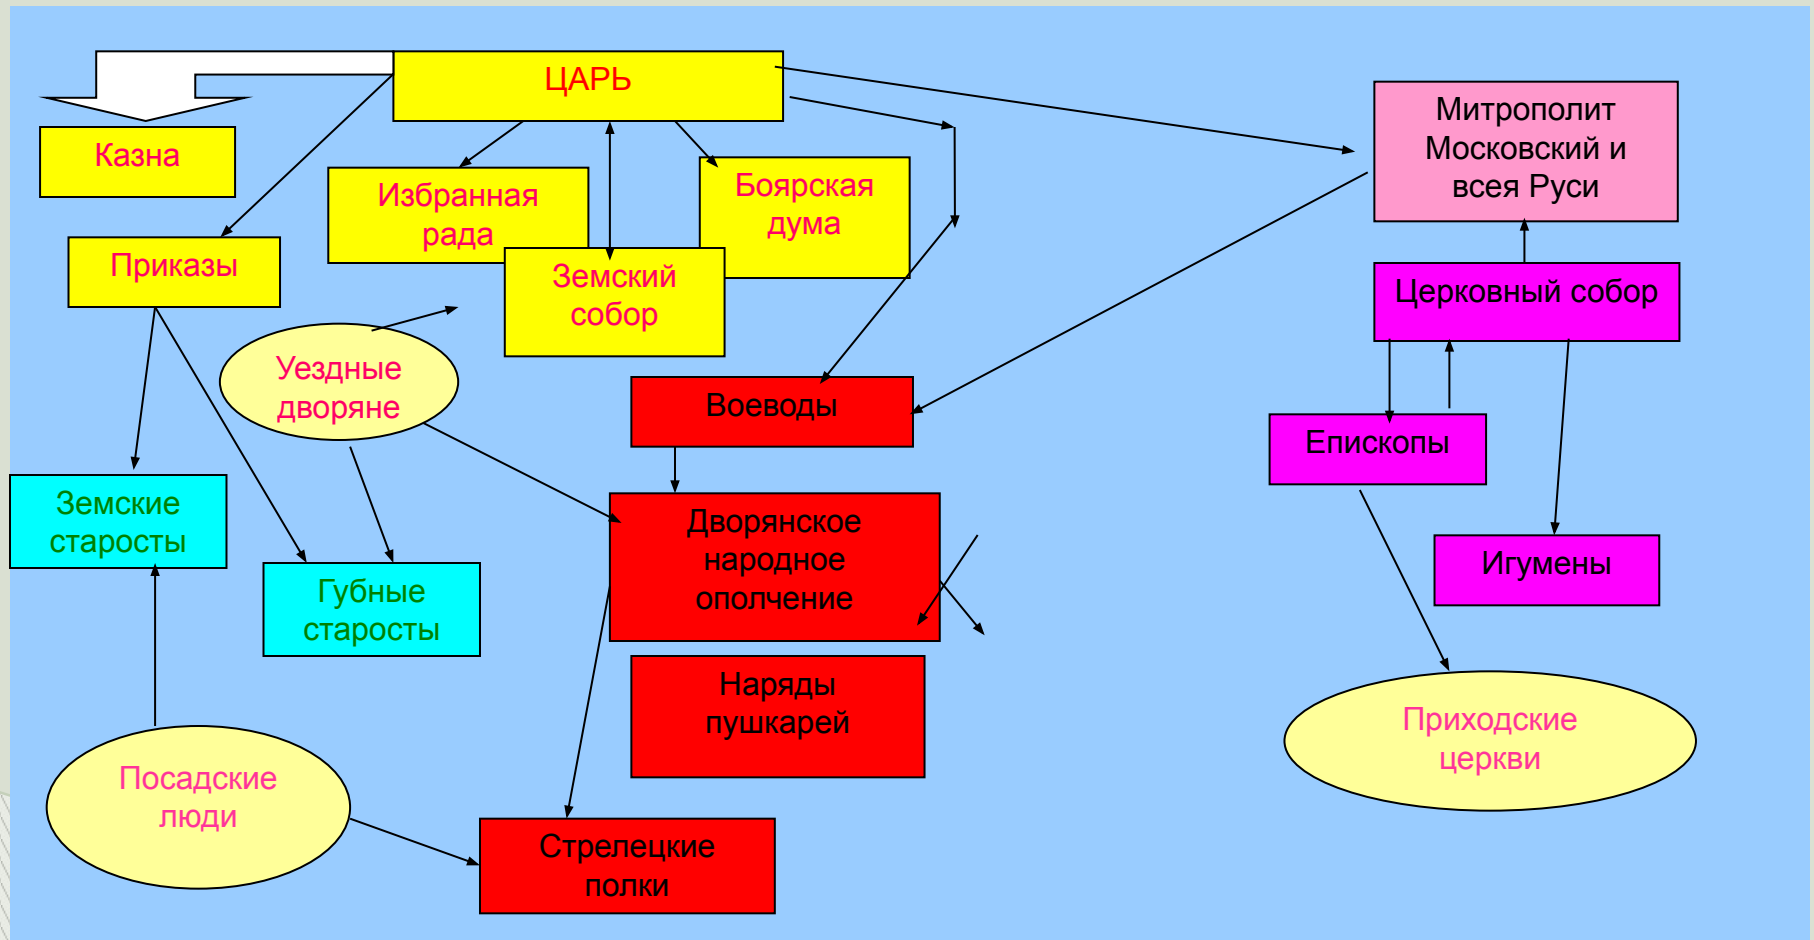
ЦАРЬ

Казна

Избранная рада

Боярская дума

Митрополит Московский и всея Руси

Приказы

Земский собор

Церковный собор

Уездные дворяне

Воеводы

Епископы

Земские старосты

Губные старосты

Дворянское народное ополчение

Игумены

Наряды пушкарей

Приходские церкви

Посадские люди

Стрелецкие полки